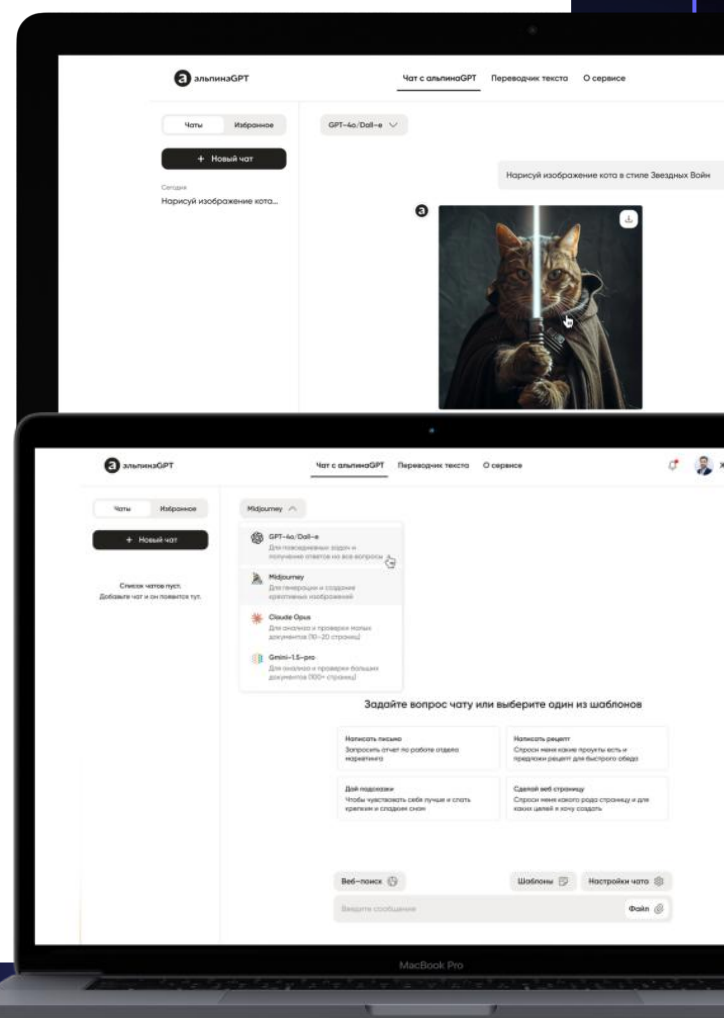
альпинаGPT

Чат с альпинаGPT Переводчик текста О сервисе

Чаты Избранное

+ Новый чат

Сегодня

Нарисуй изображение кота...

GPT-4o/Dall-e

Нарисуй изображение кота в стиле Звездных Войн

альпинаGPT

Чат с альпинаGPT Переводчик текста О сервисе

Чаты Избранное

+ Новый чат

Список чатов пуст. Добавьте чат и он появится тут.

Midjourney

GPT-4o/Dall-e
Для повседневных задач и получение ответов на все вопросы

Midjourney
Для генерации и создания креативных изображений

Claude Opus
Для анализа и проверки малых документов (10-20 страниц)

Gmini-1.5-pro
Для анализа и проверки больших документов (100+ страниц)

Задайте вопрос чату или выберите один из шаблонов

Написать письмо
Запросить отчет по работе отдела маркетинга

Написать рецепт
Спроси меня какие продукты есть и предложи рецепт для быстрого обеда

Дай подсказки
Чтобы чувствовать себя лучше и спать крепким и сладким сном

Сделай веб страницу
Спроси меня какого рода страницу и для каких целей я хочу создать

Веб-поиск

Шаблоны

Настройки чата

Введите сообщение

Файл

MacBook Pro